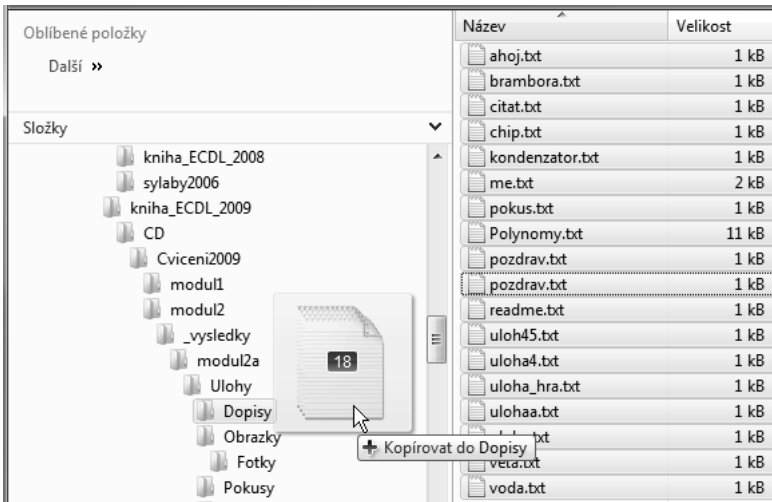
Oblíbené položky

Další »

Složky

kniha_ECDL_2008
sylaby2006
kniha_ECDL_2009
CD
Cviceni2009
modul1
modul2
_vysledky
modul2a
Ulohy
Dopisy
Obrazky
Fotky
Pokusy

18

+ Kopírovat do Dopisy

| Název | Velikost |
|---|---|
| ahoj.txt | 1 kB |
| brambora.txt | 1 kB |
| citat.txt | 1 kB |
| chip.txt | 1 kB |
| kondenzator.txt | 1 kB |
| me.txt | 2 kB |
| pokus.txt | 1 kB |
| Polynomy.txt | 11 kB |
| pozdrav.txt | 1 kB |
| pozdrav.txt | 1 kB |
| readme.txt | 1 kB |
| uloh45.txt | 1 kB |
| uloha4.txt | 1 kB |
| uloha_hra.txt | 1 kB |
| ulohaa.txt | 1 kB |
| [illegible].txt | 1 kB |
| veta.txt | 1 kB |
| voda.txt | 1 kB |